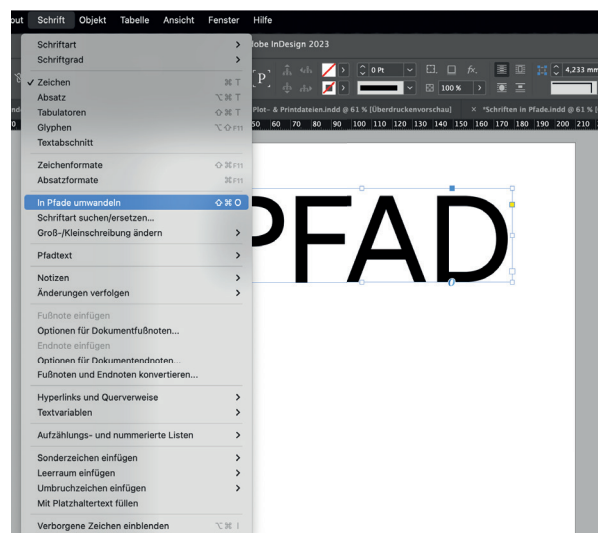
out Schrift Objekt Tabelle Ansicht Fenster Hilfe

Schriftart
Schriftgrad

✓ Zeichen ⌘T
Absatz ⌥⌘T
Tabulatoren ⇧⌘T
Glyphen ⌥⇧F11
Textabschnitt

Zeichenformate ⇧⌘F11
Absatzformate ⌘F11

In Pfade umwandeln ⇧⌘O
Schriftart suchen/ersetzen...
Groß-/Kleinschreibung ändern

Pfadtext

Notizen
Änderungen verfolgen

Fußnote einfügen
Optionen für Dokumentfußnoten...
Endnote einfügen
Optionen für Dokumentendnoten...
Fußnoten und Endnoten konvertieren...

Hyperlinks und Querverweise
Textvariablen

Aufzählungs- und nummerierte Listen

Sonderzeichen einfügen
Leerraum einfügen
Umbruchzeichen einfügen
Mit Platzhaltertext füllen

Verborgene Zeichen einblenden ⌥⌘I

obe InDesign 2023

0 Pt
100 %
4,233 mm

Plot- & Printdateien.indd @ 61 % [Überdruckenvorschau]
*Schriften in Pfade.indd @ 61 % [

50 60 70 80 90 100 110 120 130 140 150 160 170 180 190 200 210

PFAD